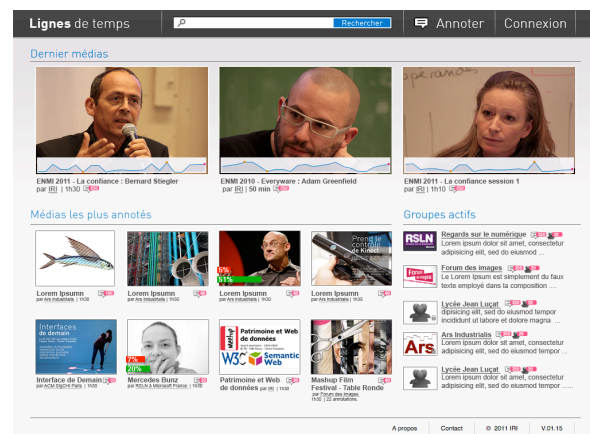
Lignes de temps

Rechercher

Annoter

Connexion

Dernier médias

ENMI 2011 - La confiance : Bernard Stiegler
par IRI | 1h30 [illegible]

ENMI 2010 - Everyware : Adam Greenfield
par IRI | 50 min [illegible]

ENMI 2011 - La confiance session 1
par IRI | 1h10 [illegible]

Médias les plus annotés

Lorem Ipsumn
par Ars Industrialis | 1h30

Lorem Ipsumn
par Ars Industrialis | 1h30

5%
61%
Lorem Ipsumn
par Ars Industrialis | 1h30

Prendre le contrôle de Kinect
Lorem Ipsumn
par Ars Industrialis | 1h30

Interfaces de demain
Interface de Demain
par ACM SIGCHI Paris | 1h30

7%
20%
Mercedes Bunz
par RSLN à Microsoft France | 1h30

Mashup
Patrimoine et Web de données
W3C Semantic Web
Patrimoine et Web de données
par IRI | 1h30

Mashup Film Festival - Table Ronde
par Forum des images
1h30 | 22 annotations

Groupes actifs

RSLN
Regards sur le numérique
Lorem ipsum dolor sit amet, consectetur adipisicing elit, sed do eiusmod ...

Forum des images
Forum des images
Le Lorem Ipsum est simplement du faux texte employé dans la composition ...

Lycée Jean Luçat
dipisicing elit, sed do eiusmod tempor incididunt ut labore et dolore magna ...

Ars
Ars Industrialis
Lorem ipsum dolor sit amet, consectetur adipisicing elit, sed do eiusmod tempor ...

Lycée Jean Luçat
Lorem ipsum dolor sit amet, consectetur adipisicing elit, sed do eiusmod tempor ......

A propos | Contact | © 2011 IRI | V.01.15